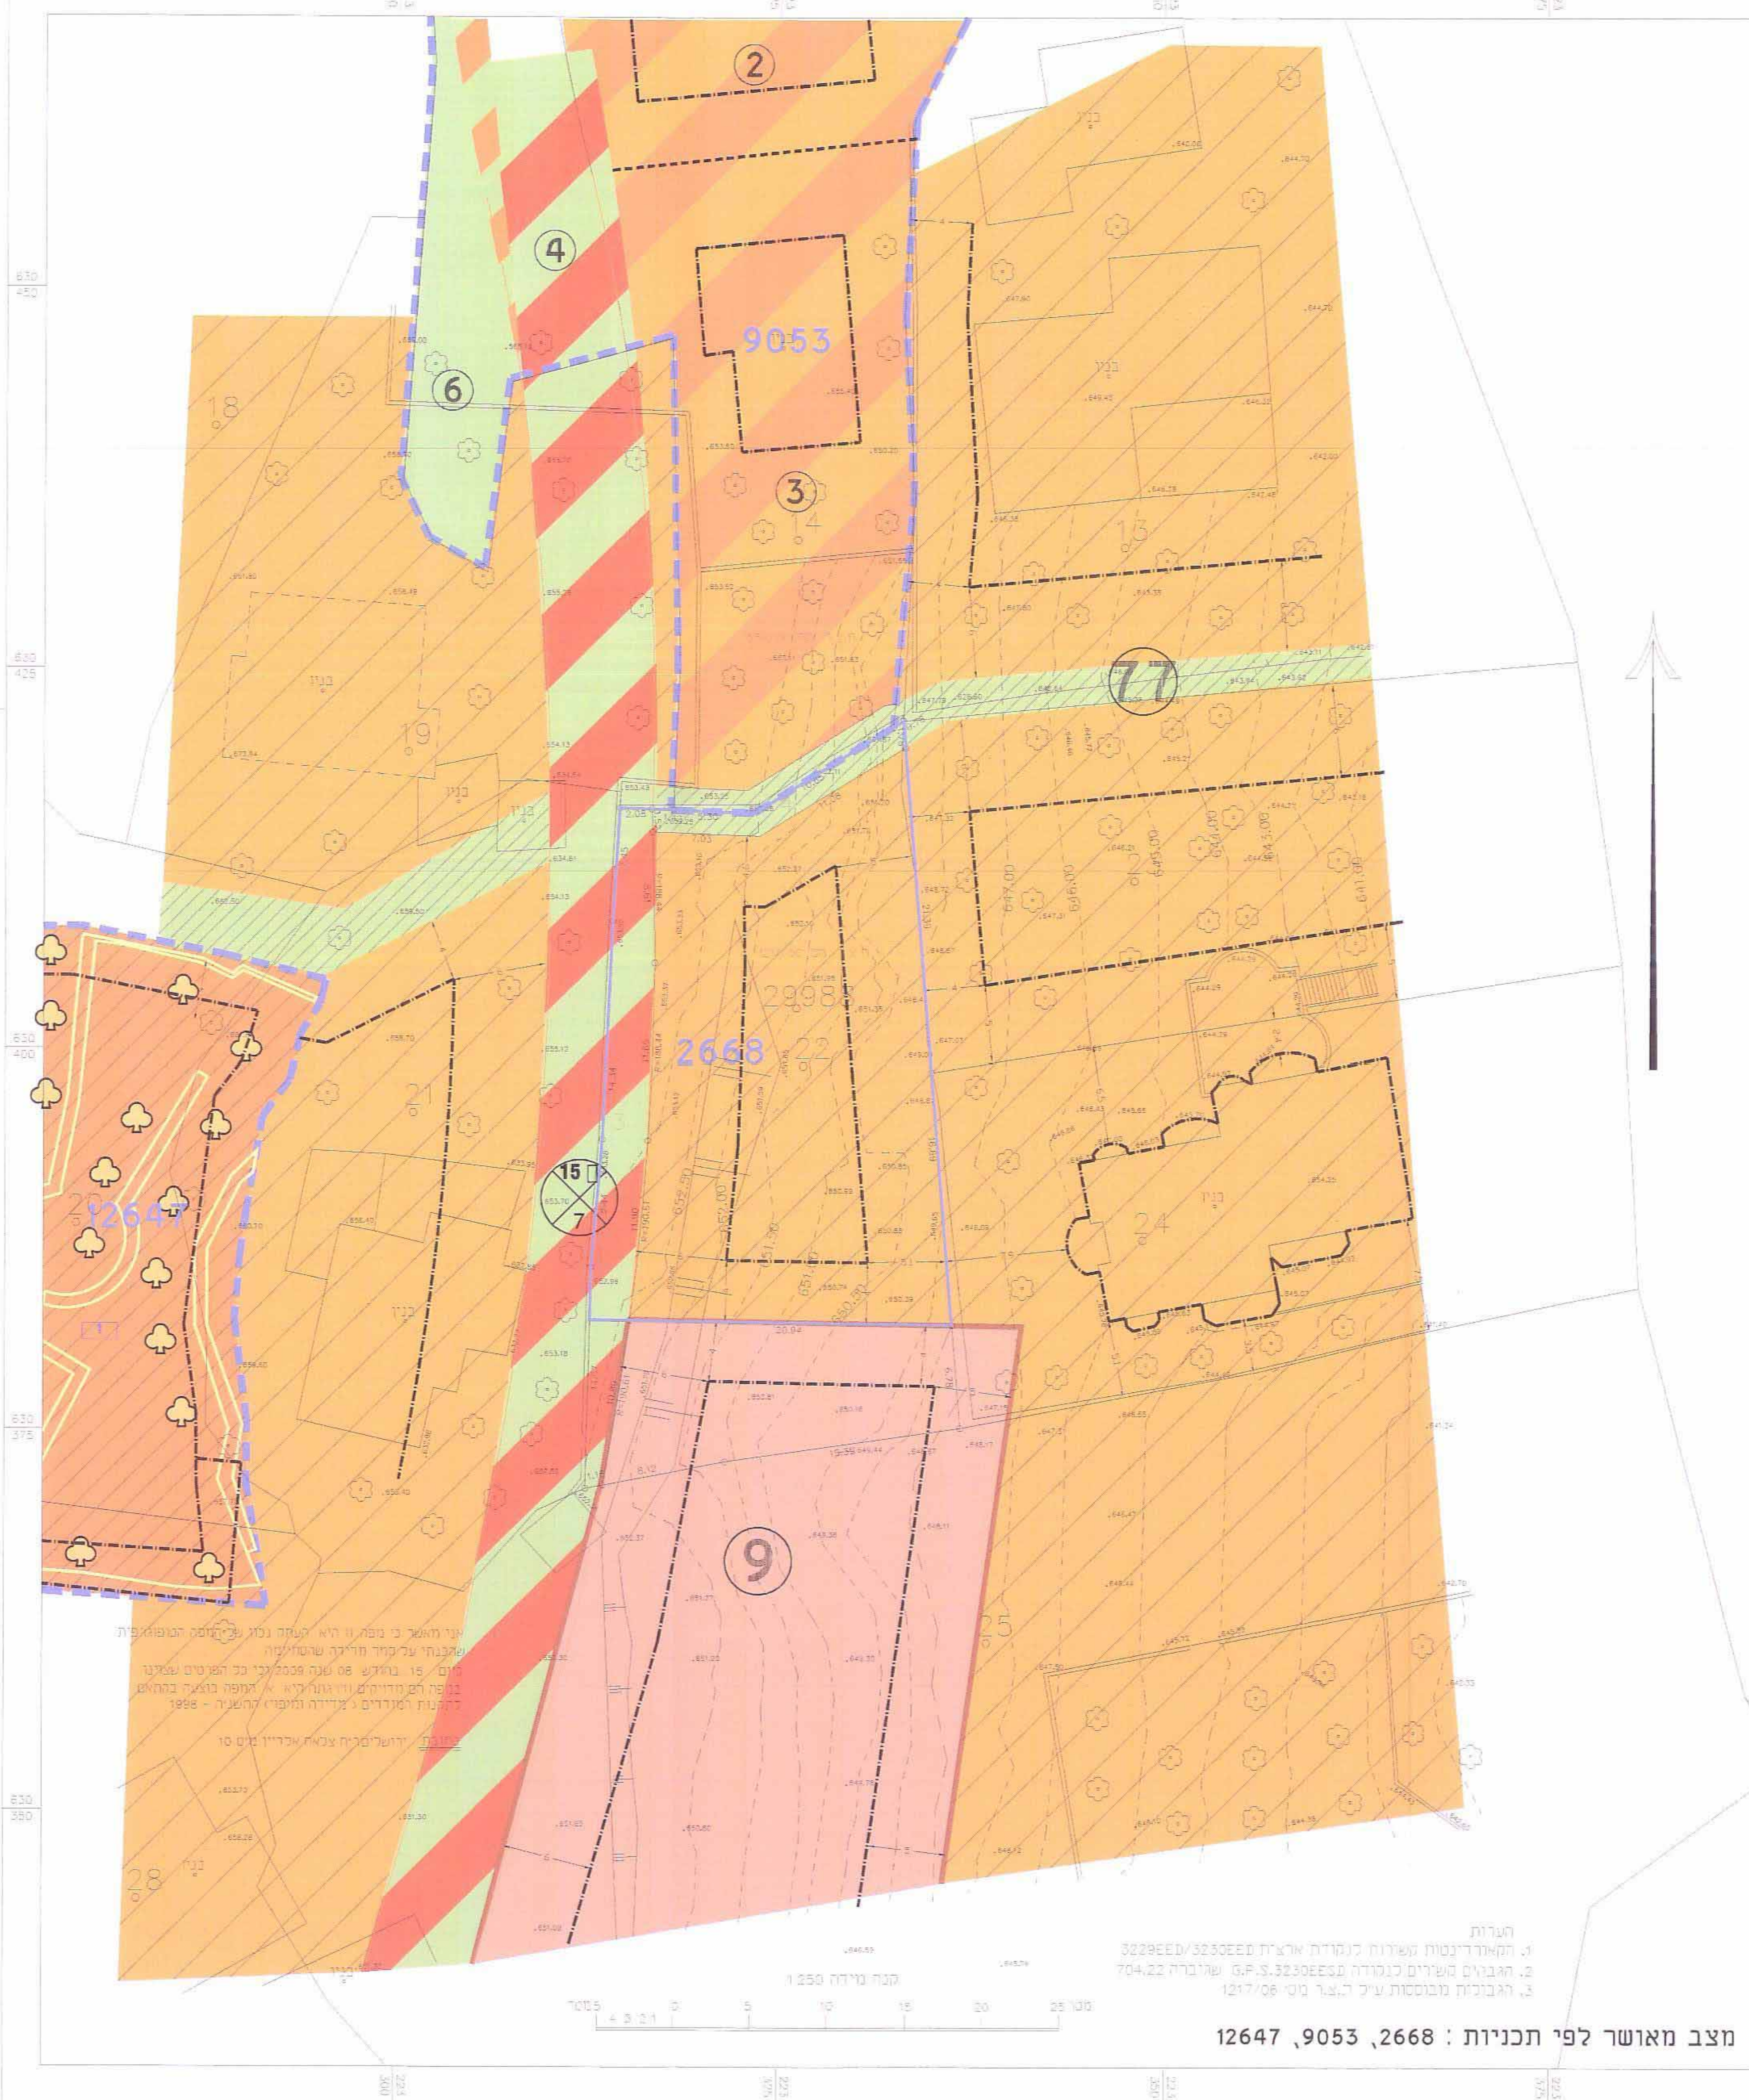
2
4
9053
6
18
3
14
13
77
19
בניין
בניין
בניין
2668
22
29984
21
12647
20
24
9
25
28
15
7

אני מאשר כי מפה זו היא העתק נכון של המפה הטופוגרפית שהכנתי על ידי מדידה שהסתיימה ביום 15 בחודש 08 שנה 2009 וכי כל הפרטים שנמדדו במפה הם מדויקים וכי המפה הוכנה בהתאם לתקנות המודדים (מדידה ומיפוי) התשנ"ח - 1998

חתימה ירושלים צבאת אדריכל מס' 10

הערות
1. הקואורדינטות קשורות לנקודת ארצ"ית 3229EED/3230EED
2. הגבהים קשורים לנקודה G.P.S.3230EESD שגובהה 704.22
3. הגבולות מבוססות ע"י ה.צ. מס' 1217/06

קנה מידה 1:250
0 5 10 15 20 25 מטר

מצב מאושר לפי תכניות : 2668, 9053, 12647

630 450
630 425
630 400
630 375
630 350